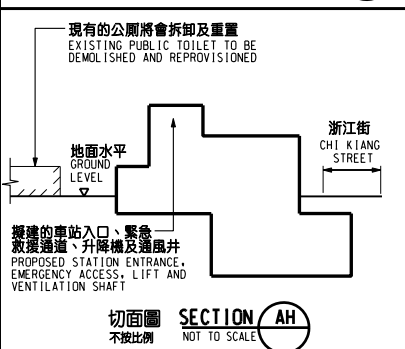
現有的公廁將會拆卸及重置
EXISTING PUBLIC TOILET TO BE DEMOLISHED AND REPROVISIONED

浙江街
CHI KIANG STREET

地面水平
GROUND LEVEL

擬建的車站入口、緊急救援通道、升降機及通風井
PROPOSED STATION ENTRANCE, EMERGENCY ACCESS, LIFT AND VENTILATION SHAFT

切面圖
不按比例
SECTION
NOT TO SCALE
AH